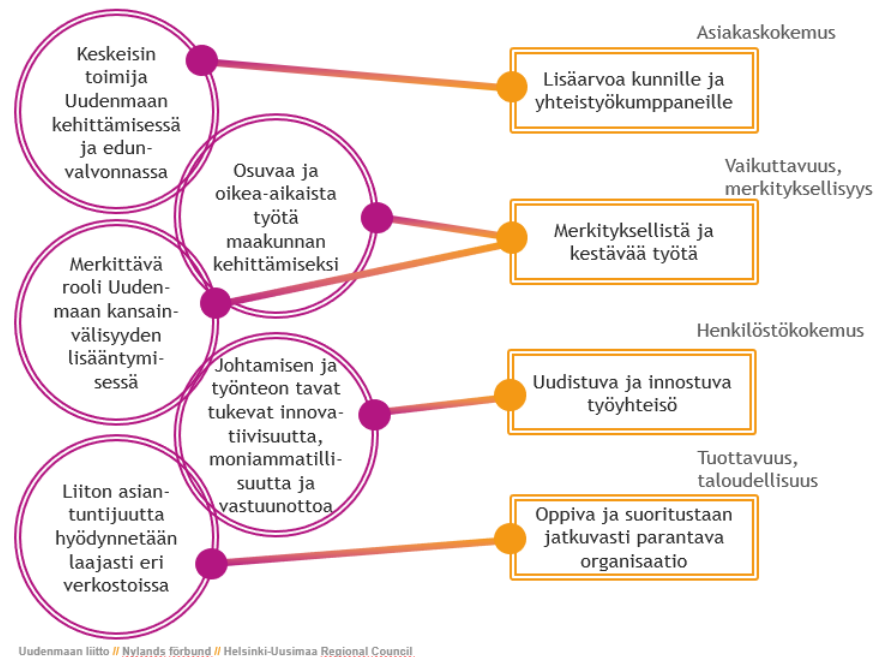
Keskeisin toimija Uudenmaan kehittämisessä ja edunvalvonnassa

Osuvaa ja oikea-aikaista työtä maakunnan kehittämiseksi

Merkittävä rooli Uudenmaan kansainvälisyyden lisääntymisessä

Johtamisen ja työnteon tavat tukevat innovatiivisuutta, moniammatillisuutta ja vastuunottoa

Liiton asiantuntijuutta hyödynnetään laajasti eri verkostoissa

Asiakaskokemus

Lisäarvoa kunnille ja yhteistyökumppaneille

Vaikuttavuus, merkityksellisyys

Merkityksellistä ja kestävää työtä

Henkilöstökokemus

Uudistuva ja innostuva työyhteisö

Tuottavuus, taloudellisuus

Oppiva ja suoritustaan jatkuvasti parantava organisaatio

Uudenmaan liitto // Nylands förbund // Helsinki-Uusimaa Regional Council